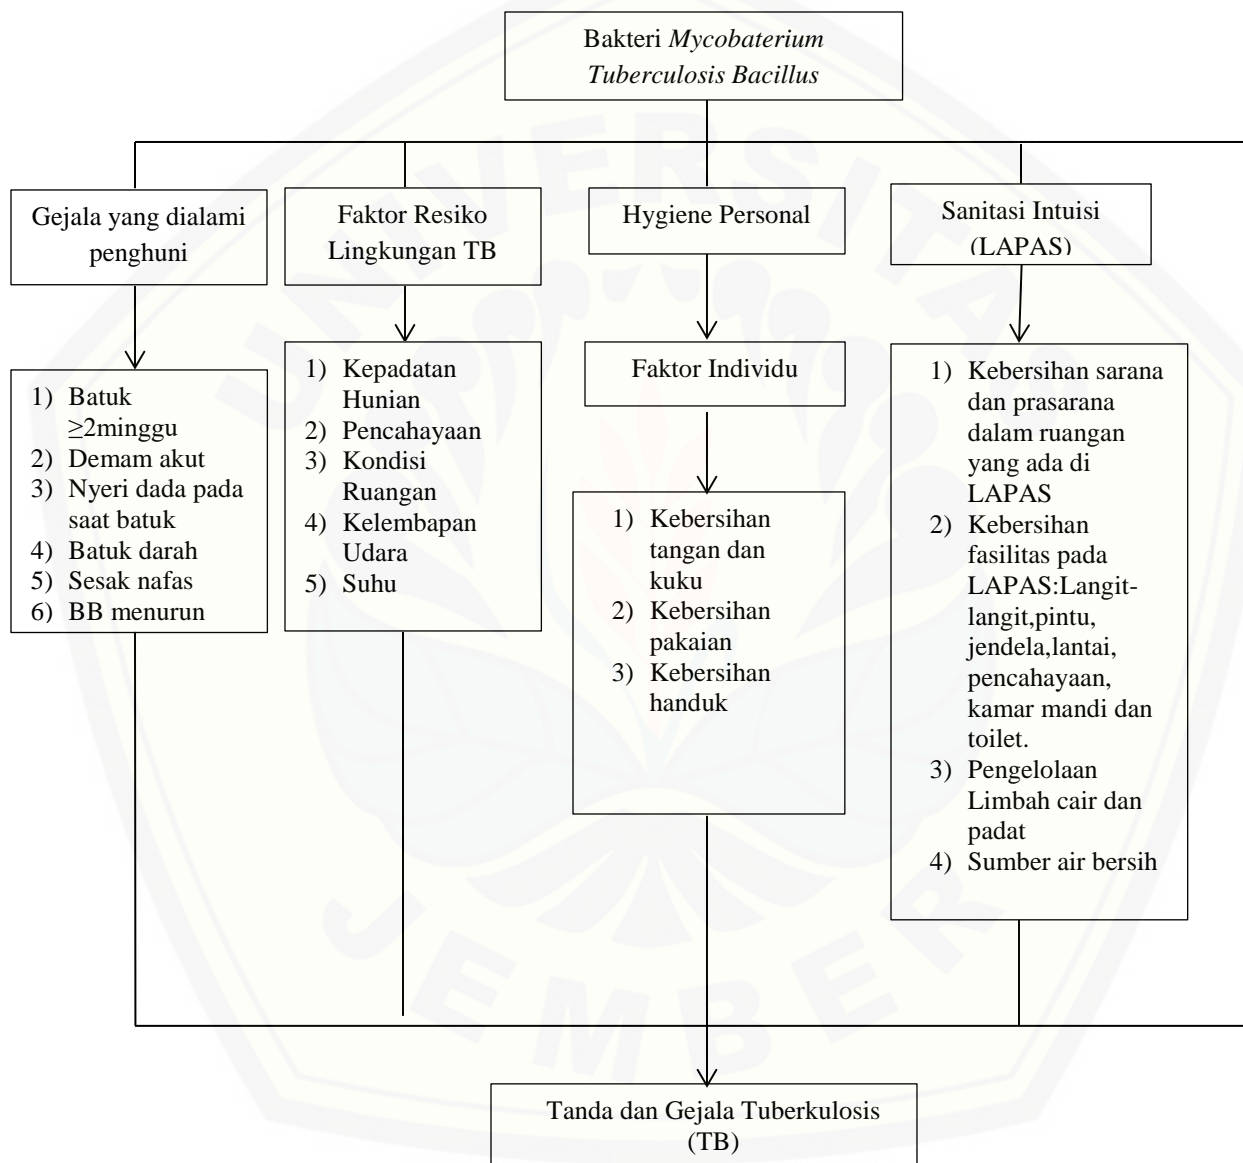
Bakteri *Mycobaterium Tuberculosis Bacillus*

Gejala yang dialami penghuni

Faktor Resiko Lingkungan TB

Hygiene Personal

Sanitasi Intuisi (LAPAS)

1) Batuk ≥2minggu
2) Demam akut
3) Nyeri dada pada saat batuk
4) Batuk darah
5) Sesak nafas
6) BB menurun

1) Kepadatan Hunian
2) Pencahayaan
3) Kondisi Ruangan
4) Kelembapan Udara
5) Suhu

Faktor Individu

1) Kebersihan tangan dan kuku
2) Kebersihan pakaian
3) Kebersihan handuk

1) Kebersihan sarana dan prasarana dalam ruangan yang ada di LAPAS
2) Kebersihan fasilitas pada LAPAS:Langit-langit,pintu, jendela,lantai, pencahayaan, kamar mandi dan toilet.
3) Pengelolaan Limbah cair dan padat
4) Sumber air bersih

Tanda dan Gejala Tuberkulosis (TB)